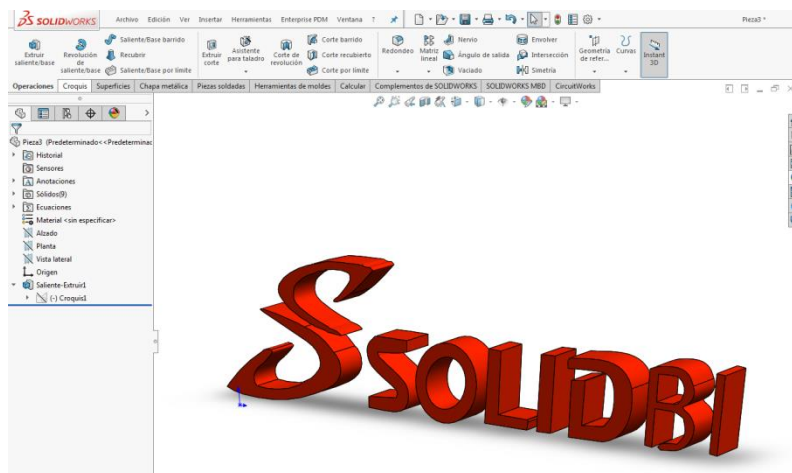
SOLIDWORKS Archivo Edición Ver Insertar Herramientas Enterprise PDM Ventana Pieza3 *

Extruir saliente/base Revolución de saliente/base Saliente/Base barrido Recubrir Saliente/Base por límite Extruir corte Asistente para taladro Corte de revolución Corte barrido Corte recubierto Corte por límite Redondeo Matriz lineal Nervio Ángulo de salida Vaciado Envolver Intersección Simetría Geometría de refer... Curvas Instant 3D

Operaciones Croquis Superficies Chapa metálica Piezas soldadas Herramientas de moldes Calcular Complementos de SOLIDWORKS SOLIDWORKS MBD CircuitWorks

Pieza3 (Predeterminado<<Predeterminac
Historial
Sensores
Anotaciones
Sólidos(9)
Ecuaciones
Material <sin especificar>
Alzado
Planta
Vista lateral
Origen
Saliente-Extruir1
(-) Croquis1

SSOLIDBI